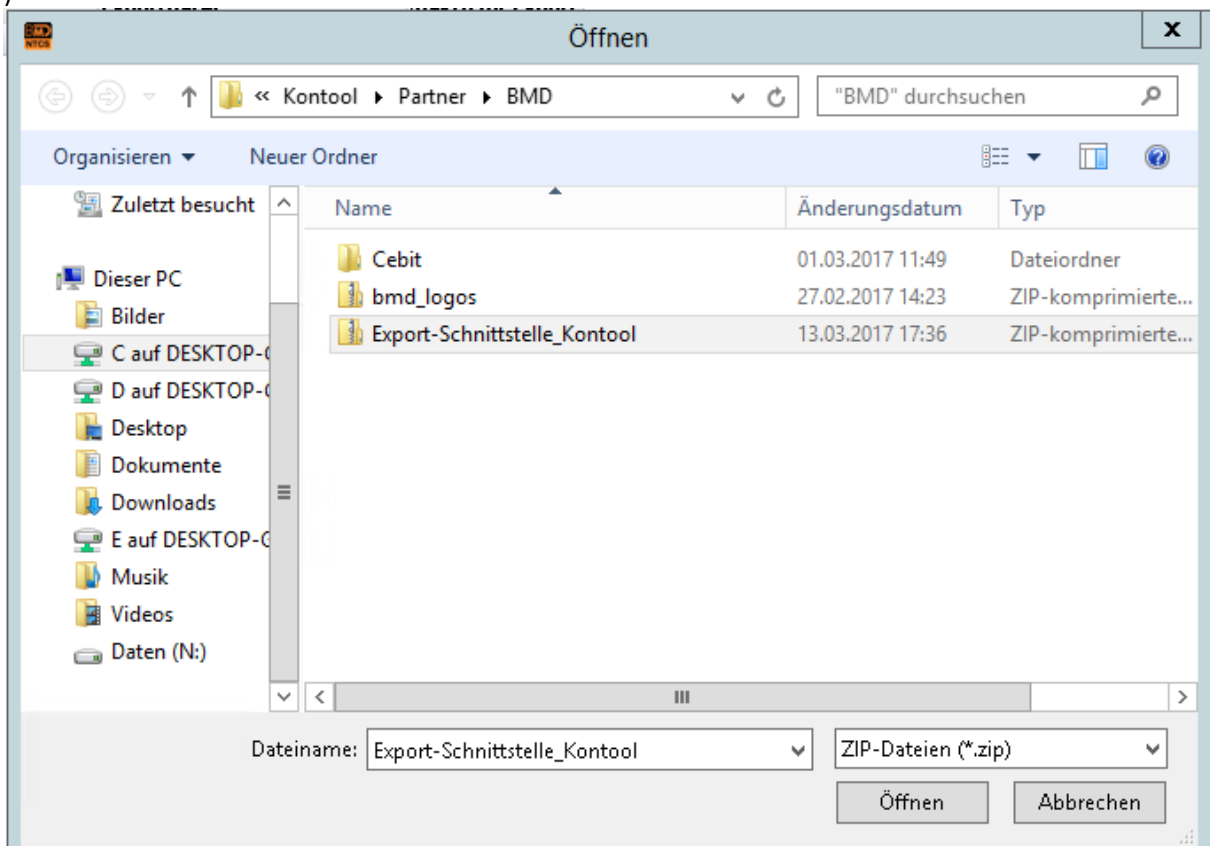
BMD NTCS

Öffnen

X

« Kontool ▸ Partner ▸ BMD

"BMD" durchsuchen

Organisieren ▾ Neuer Ordner

Zuletzt besucht

Dieser PC

Bilder

C auf DESKTOP-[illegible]

D auf DESKTOP-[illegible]

Desktop

Dokumente

Downloads

E auf DESKTOP-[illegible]

Musik

Videos

Daten (N:)

| Name | Änderungsdatum | Typ |
|---|---|---|
| Cebit | 01.03.2017 11:49 | Dateiordner |
| bmd_logos | 27.02.2017 14:23 | ZIP-komprimierte... |
| Export-Schnittstelle_Kontool | 13.03.2017 17:36 | ZIP-komprimierte... |

Dateiname: Export-Schnittstelle_Kontool

ZIP-Dateien (*.zip)

Öffnen

Abbrechen